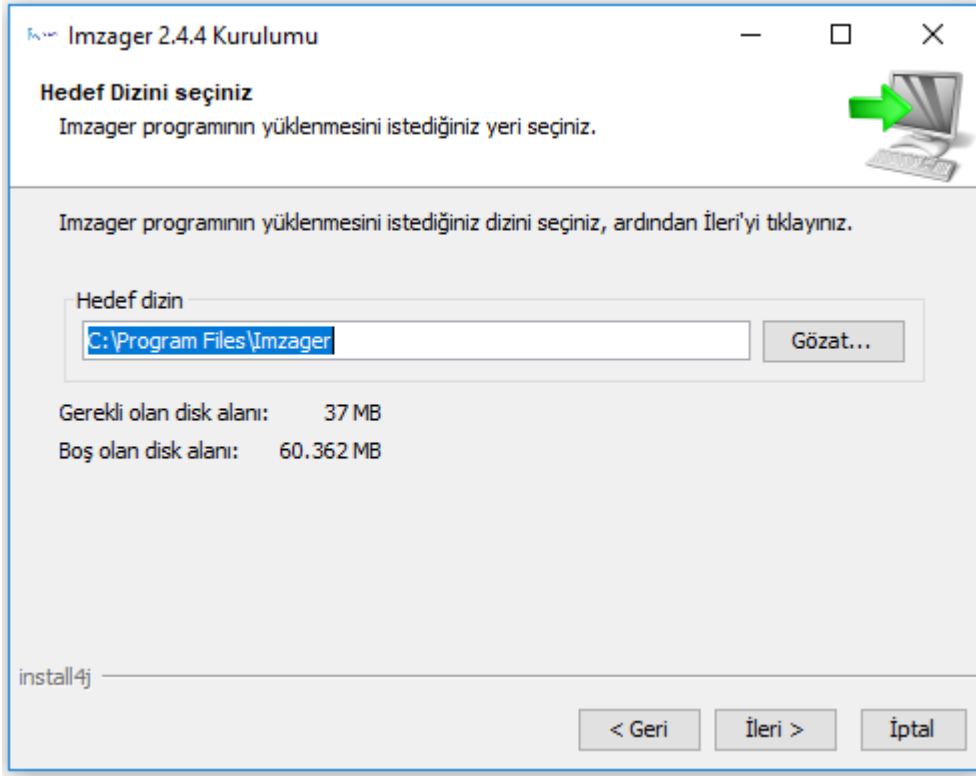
Imzager 2.4.4 Kurulumu

Hedef Dizini seçiniz
Imzager programının yüklenmesini istediğiniz yeri seçiniz.

Imzager programının yüklenmesini istediğiniz dizini seçiniz, ardından İleri'yi tıklayınız.

Hedef dizin
C:\Program Files\Imzager
Gözat...

Gerekli olan disk alanı: 37 MB
Boş olan disk alanı: 60.362 MB

install4j

< Geri
İleri >
İptal